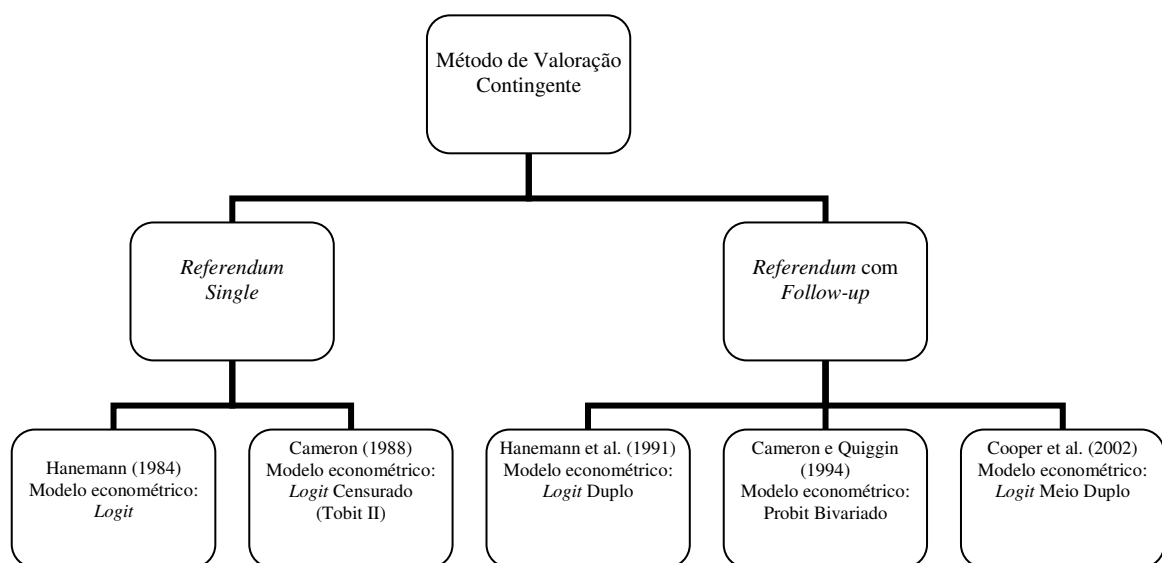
Método de Valoração Contingente

Referendum Single

Referendum com Follow-up

Hanemann (1984)
Modelo econométrico:
Logit

Cameron (1988)
Modelo econométrico:
Logit Censurado
(Tobit II)

Hanemann et al. (1991)
Modelo econométrico:
Logit Duplo

Cameron e Quiggin
(1994)
Modelo econométrico:
Probit Bivariado

Cooper et al. (2002)
Modelo econométrico:
Logit Meio Duplo